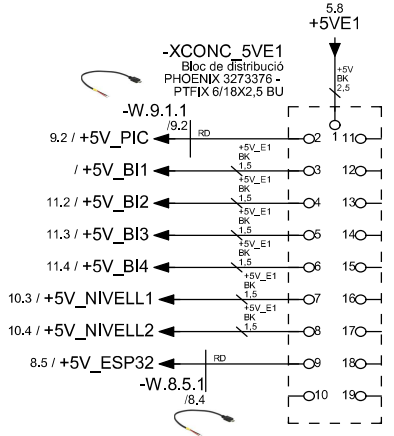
5.8
+5VE1

-XCONC_5VE1
Bloc de distribució
PHOENIX 3273376 -
PTFIX 6/18X2,5 BU

+5V
BK
2,5

1

-W.9.1.1
/9.2

9.2 / +5V_PIC
RD
2
11

/ +5V_BI1
+5V_E1
BK
1,5
3
12

11.2 / +5V_BI2
+5V_E1
BK
1,5
4
13

11.3 / +5V_BI3
+5V_E1
BK
1,5
5
14

11.4 / +5V_BI4
+5V_E1
BK
1,5
6
15

10.3 / +5V_NIVELL1
+5V_E1
BK
1,5
7
16

10.4 / +5V_NIVELL2
+5V_E1
BK
1,5
8
17

8.5 / +5V_ESP32
RD
9
18

-W.8.5.1
/8.4
10
19